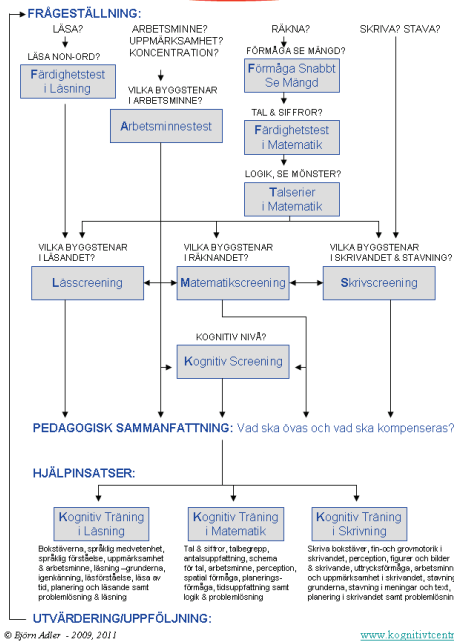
FRÅGESTÄLLNING:

LÄSA?
LÄSA NON-ORD?
Färdighetstest i Läsning

ARBETSMINNE? UPPMÄRKSAMHET? KONCENTRATION?
VILKA BYGGSTENAR I ARBETSMINNE?
Arbetsminnestest

RÄKNA?
FÖRMÅGA SE MÄNGD?
Förmåga Snabbt Se Mängd
TAL & SIFFROR?
Färdighetstest i Matematik
LOGIK, SE MÖNSTER?
Talserier i Matematik

SKRIVA? STAVA?

VILKA BYGGSTENAR I LÄSANDET?
Lässcreening

VILKA BYGGSTENAR I RÄKNANDET?
Matematikscreening

VILKA BYGGSTENAR I SKRIVANDET & STAVNING?
Skrivscreening

KOGNITIV NIVÅ?
Kognitiv Screening

PEDAGOGISK SAMMANFATTNING: Vad ska övas och vad ska kompenseras?

HJÄLPINSATSER:

Kognitiv Träning i Läsning
Bokstäverna, språklig medvetenhet, språklig förståelse, uppmärksamhet & arbetsminne, läsning –grunderna, igenkänning, läsförståelse, läsa av tid, planering och läsande samt problemlösning & läsning

Kognitiv Träning i Matematik
Tal & siffror, talbegrepp, antalsuppfattning, schema för tal, arbetsminne, perception, spatial förmåga, planeringsförmåga, tidsuppfattning samt logik & problemlösning

Kognitiv Träning i Skrivning
Skriva bokstäver, fin-och grovmotorik i skrivandet, perception, figurer och bilder & skrivande, uttrycksförmåga, arbetsminne och uppmärksamhet i skrivandet, stavning grunderna, stavning i meningar och text, planering i skrivandet samt problemlösning

UTVÄRDERING/UPPFÖLJNING:

© Björn Adler - 2009, 2011
www.kognitivtcentr